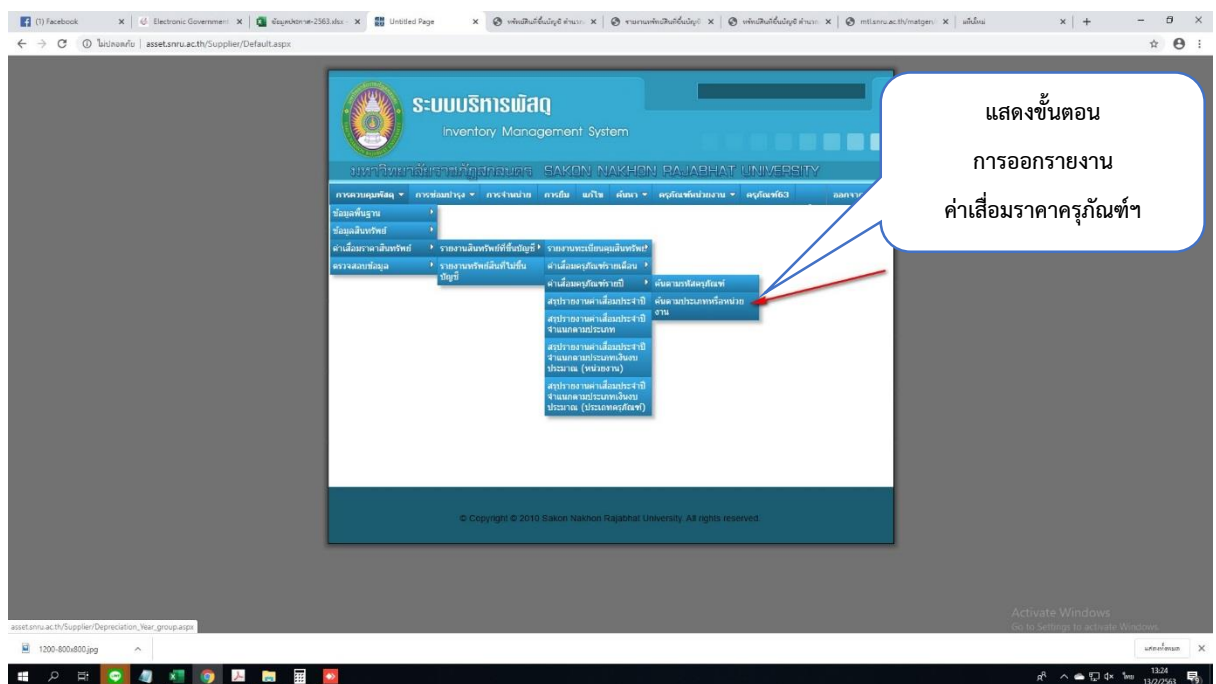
(1) Facebook | Electronic Government | ข้อมูลปีงบประมาณ-2563.xlsx | Untitled Page | ทรัพย์สินที่ขึ้นบัญชี สำนัก | รายงานทรัพย์สินที่ขึ้นบัญชี | ทรัพย์สินที่ขึ้นบัญชี สำนัก | mtl.snru.ac.th/matgen | แท็บใหม่

ไม่ปลอดภัย | asset.snru.ac.th/Supplier/Default.aspx

ระบบบริหารพัสดุ
Inventory Management System

มหาวิทยาลัยราชภัฏสกลนคร SAKON NAKHON RAJABHAT UNIVERSITY

การควบคุมพัสดุ ▾ การซ่อมบำรุง ▾ การจำหน่าย การยืม แก้ไข ค้นหา ▾ ครุภัณฑ์หน่วยงาน ▾ ครุภัณฑ์63 ออกจาก

ข้อมูลพื้นฐาน
ข้อมูลสินทรัพย์
ค่าเสื่อมราคาสินทรัพย์
ตรวจสอบข้อมูล

รายงานสินทรัพย์ที่ขึ้นบัญชี
รายงานทรัพย์สินที่ไม่ขึ้นบัญชี

รายงานทะเบียนคุมสินทรัพย์
ค่าเสื่อมครุภัณฑ์รายเดือน
ค่าเสื่อมครุภัณฑ์รายปี
สรุปรายงานค่าเสื่อมประจำปี
สรุปรายงานค่าเสื่อมประจำปี จำแนกตามประเภท
สรุปรายงานค่าเสื่อมประจำปี จำแนกตามประเภทเงินงบประมาณ (หน่วยงาน)
สรุปรายงานค่าเสื่อมประจำปี จำแนกตามประเภทเงินงบประมาณ (ประเภทครุภัณฑ์)

ค้นตามรหัสครุภัณฑ์
ค้นตามประเภทหรือหน่วยงาน

แสดงขั้นตอน
การออกรายงาน
ค่าเสื่อมราคาครุภัณฑ์ฯ

© Copyright © 2010 Sakon Nakhon Rajabhat University. All rights reserved.

Activate Windows
Go to Settings to activate Windows.

asset.snru.ac.th/Supplier/Depreciation_Year_group.aspx

1200-800x800.jpg

แสดงทั้งหมด

ไทย 13:24 13/2/2563